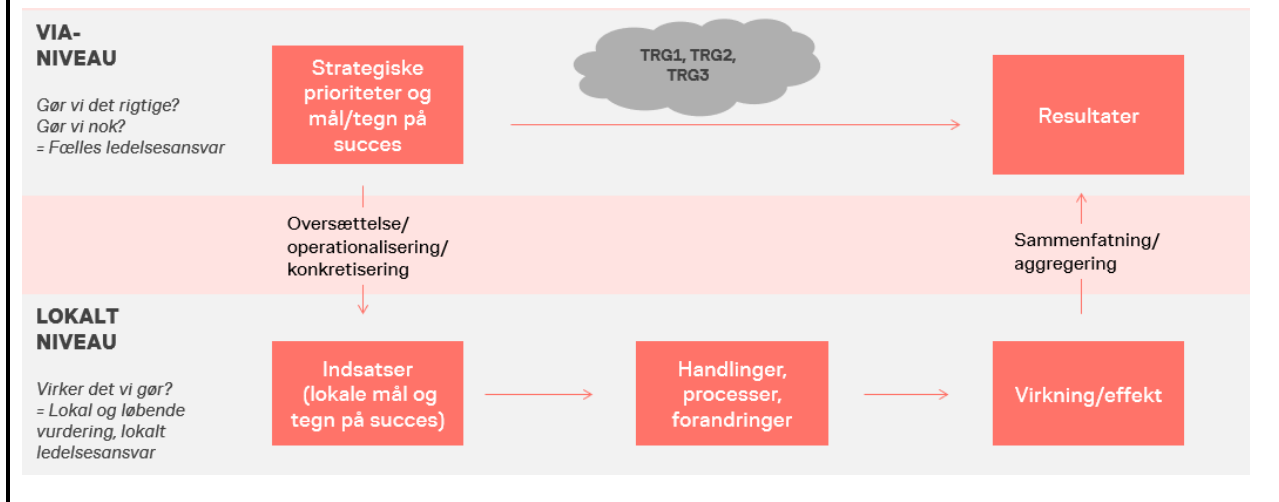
VIA-NIVEAU

Gør vi det rigtige?
Gør vi nok?
= Fælles ledelsesansvar

Strategiske prioriteter og mål/tegn på succes

TRG1, TRG2, TRG3

Resultater

Oversættelse/ operationalisering/ konkretisering

Sammenfatning/ aggregering

LOKALT NIVEAU

Virker det vi gør?
= Lokal og løbende vurdering, lokalt ledelsesansvar

Indsatser (lokale mål og tegn på succes)

Handlinger, processer, forandringer

Virkning/effekt